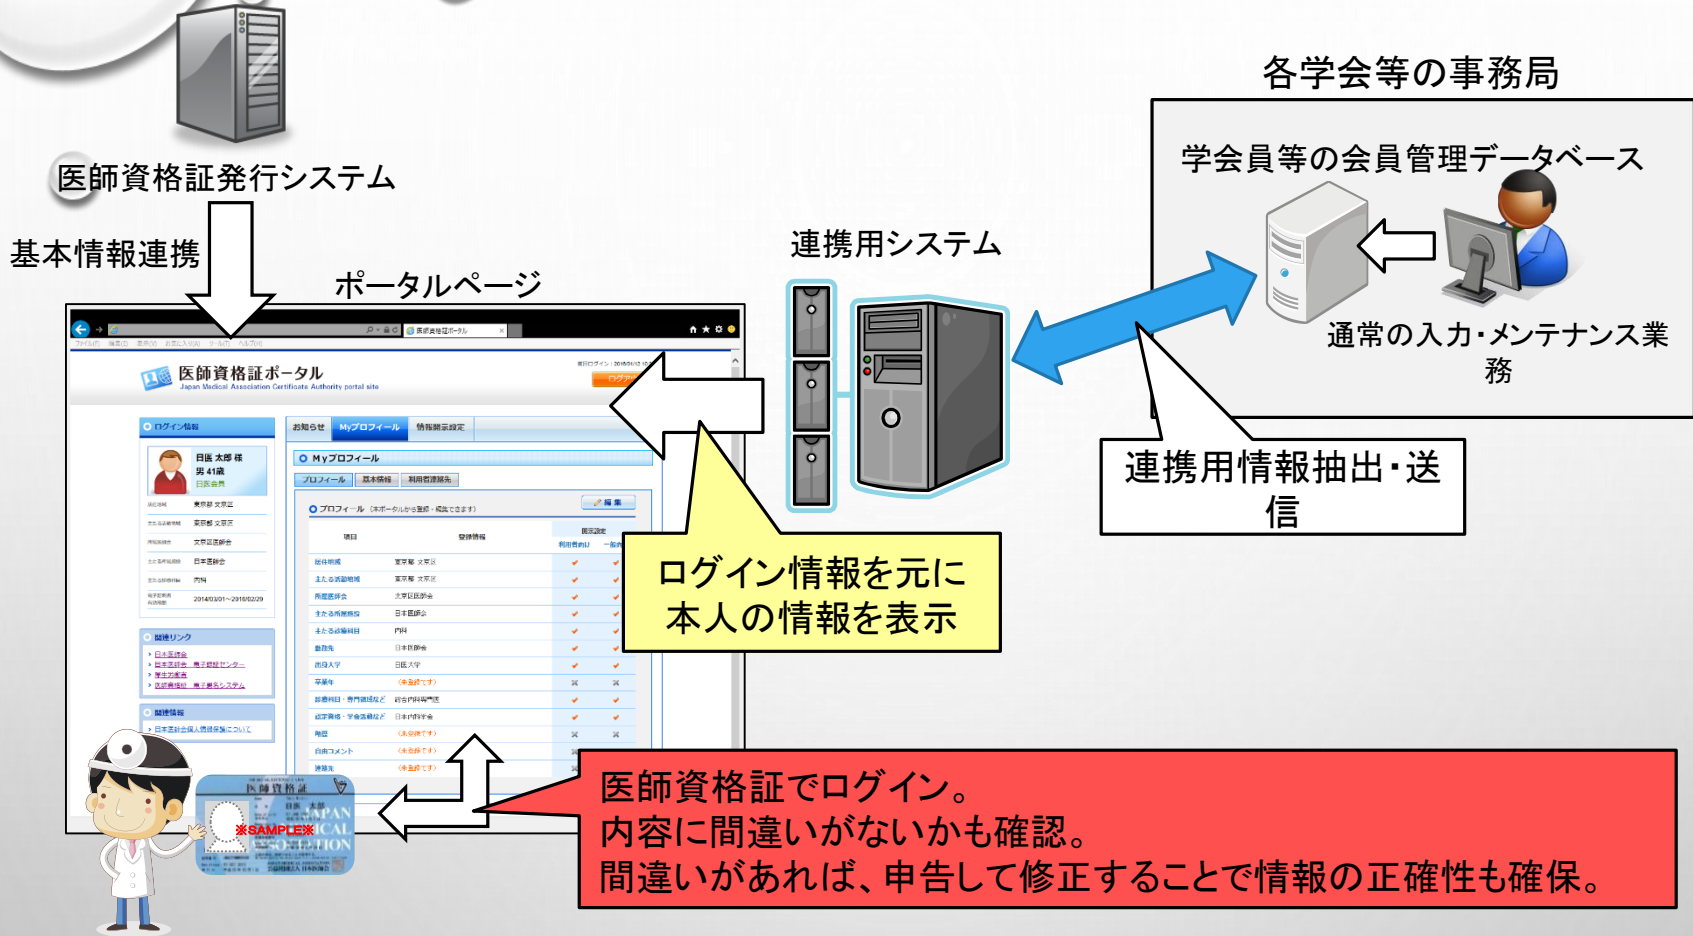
医師資格証発行システム

基本情報連携

ポータルページ

各学会等の事務局

学会員等の会員管理データベース

連携用システム

通常の入力・メンテナンス業務

連携用情報抽出・送信

医師資格証ポータル
Japan Medical Association Certificate Authority portal site

ログイン情報

日医 太郎 様
男 41歳
日医会員

お知らせ Myプロフィール 情報開示設定

Myプロフィール

プロフィール 基本情報 利用者識別先

プロフィール

関連リンク

関連情報

ログイン情報を元に本人の情報を表示

医師資格証
※SAMPLE※

医師資格証でログイン。
内容に間違いがないかも確認。
間違いがあれば、申告して修正することで情報の正確性も確保。